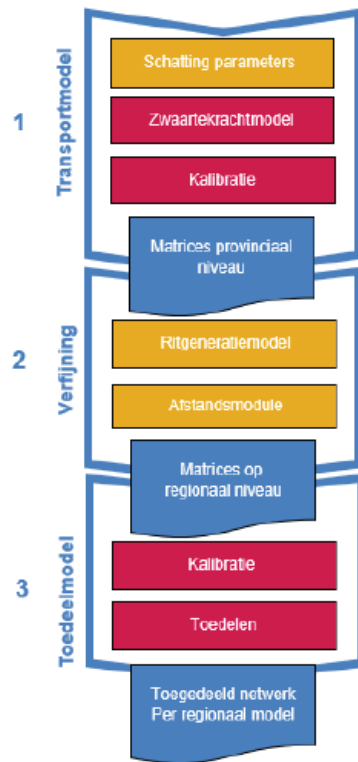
1

Transportmodel

Schatting parameters

Zwaartekrachtmodel

Kalibratie

Matrices provinciaal niveau

2

Verfijning

Ritgeneratiemodel

Afstandsmodule

Matrices op regionaal niveau

3

Toedeelmodel

Kalibratie

Toedelen

Toegedeeld netwerk Per regionaal model